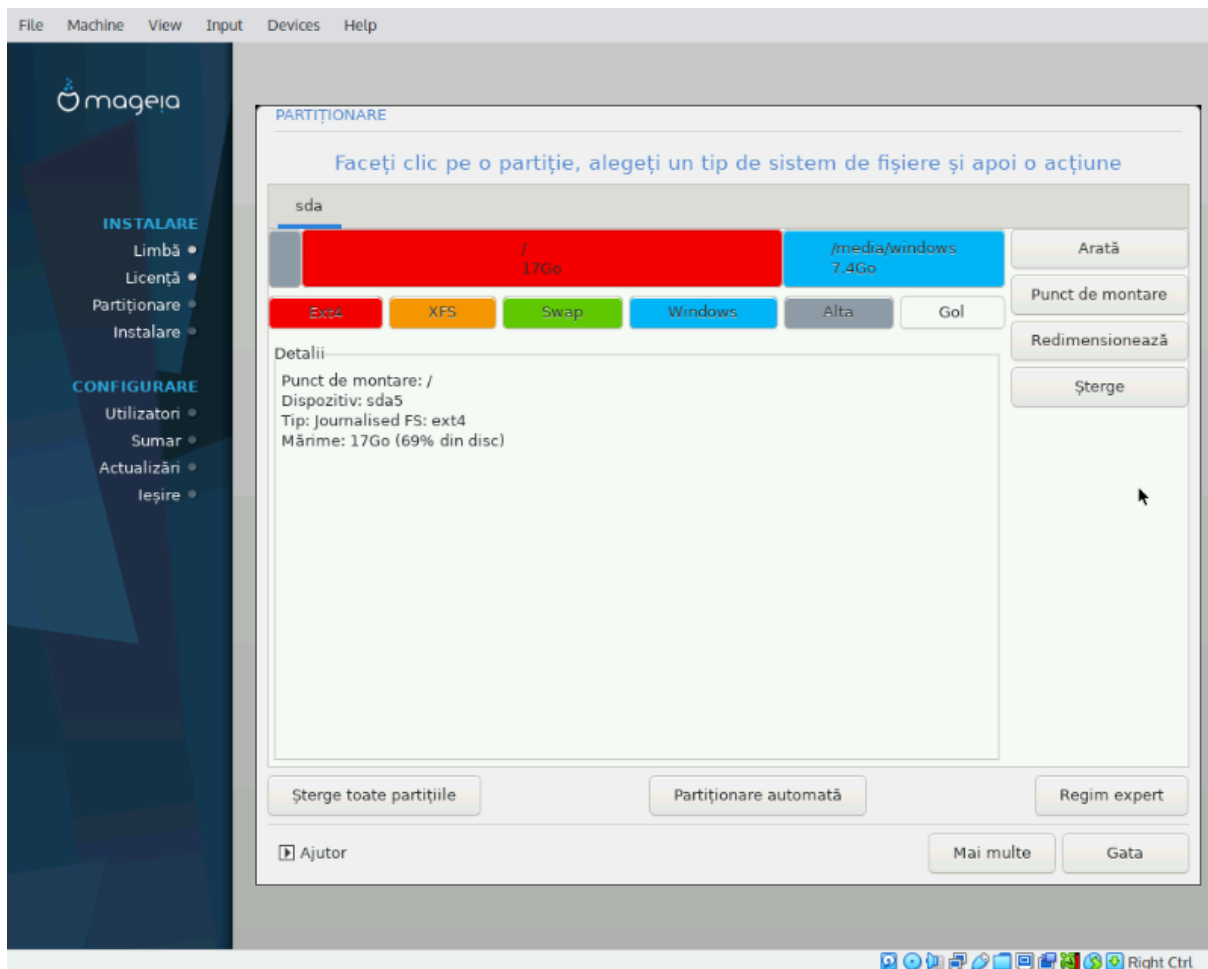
File Machine View Input Devices Help

mageia

INSTALARE
Limbă
Licență
Partiționare
Instalare

CONFIGURARE
Utilizatori
Sumar
Actualizări
Ieșire

PARTIȚIONARE

Faceți clic pe o partiție, alegeți un tip de sistem de fișiere și apoi o acțiune

sda

/
17Go

/media/windows
7.4Go

Ext4 XFS Swap Windows Alta Gol

Arată
Punct de montare
Redimensionează
Șterge

Detalii
Punct de montare: /
Dispozitiv: sda5
Tip: Journalised FS: ext4
Mărime: 17Go (69% din disc)

Șterge toate partițiile
Partiționare automată
Regim expert

Ajutor
Mai multe
Gata

Right Ctrl